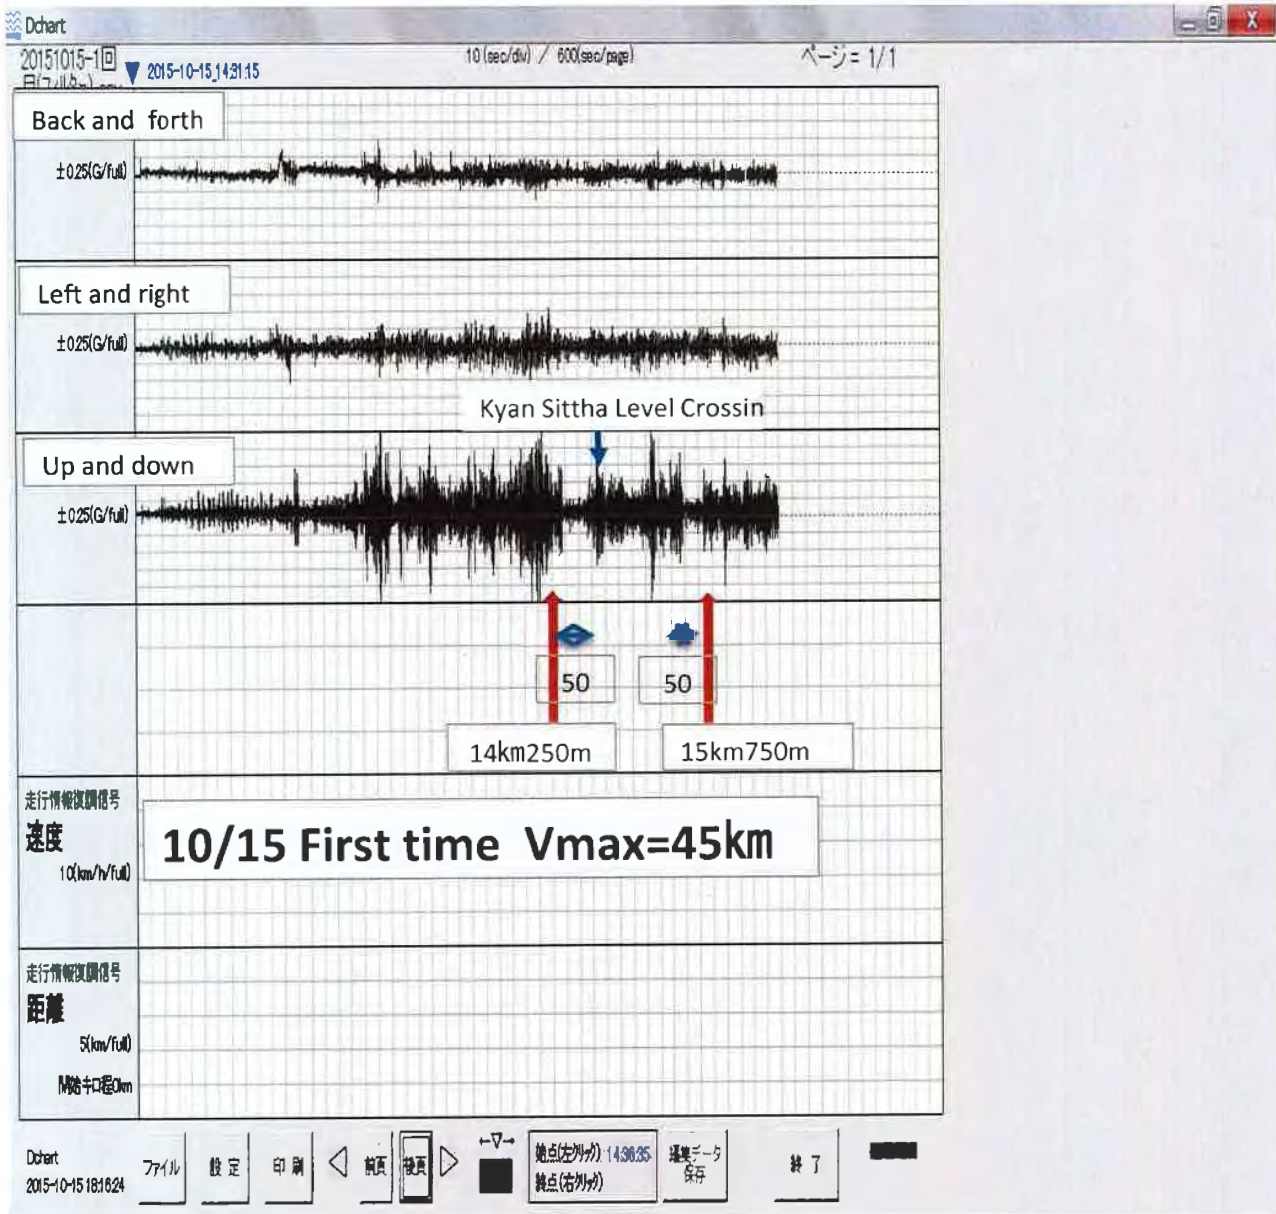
Dchart

20151015-1回 ▼ 2015-10-15_14:31:15
日(フィルタ) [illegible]

10(sec/div) / 600(sec/page)

ページ= 1/1

Back and forth
±0.25(G/full)

Left and right
±0.25(G/full)

Kyan Sittha Level Crossin

Up and down
±0.25(G/full)

50

50

14km250m

15km750m

走行情報復調信号
速度
10(km/h/full)

10/15 First time Vmax=45km

走行情報復調信号
距離
5(km/full)
M始キロ程0km

Dchart
2015-10-15 18:16:24

ファイル

設 定

印 刷

前頁

後頁

←▽→

始点(左クリック) 14:36:35
終点(右クリック)

編集データ
保存

終 了